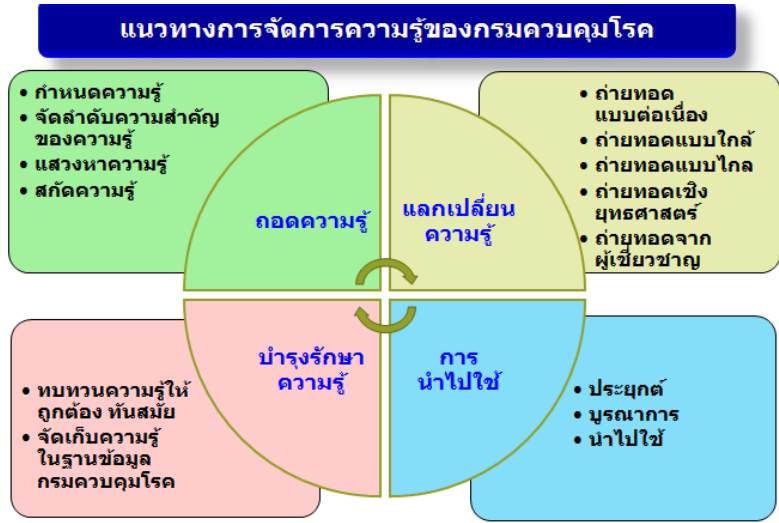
แนวทางการจัดการความรู้ของกรมควบคุมโรค

• กำหนดความรู้
• จัดลำดับความสำคัญของความรู้
• แสวงหาความรู้
• สกัดความรู้

• ถ่ายทอดแบบต่อเนื่อง
• ถ่ายทอดแบบใกล้
• ถ่ายทอดแบบไกล
• ถ่ายทอดเชิงยุทธศาสตร์
• ถ่ายทอดจากผู้เชี่ยวชาญ

ถอดความรู้

แลกเปลี่ยนความรู้

บำรุงรักษาความรู้

การนำไปใช้

• ทบทวนความรู้ให้ถูกต้อง ทันสมัย
• จัดเก็บความรู้ในฐานข้อมูลกรมควบคุมโรค

• ประยุกต์
• บูรณาการ
• นำไปใช้